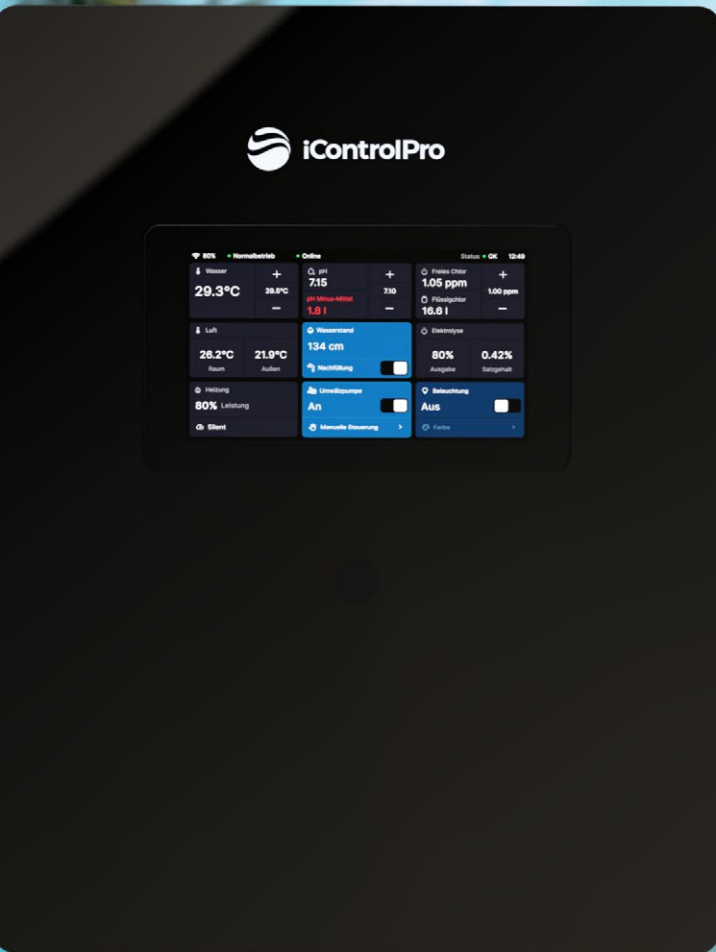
iControlPro

80% • Normalbetrieb • Online Status • OK 12:49

Wasser
29.3°C
+
29.5°C
−

pH
7.15
pH Minus-Mittel
1.8 l
+
7.10
−

Freies Chlor
1.05 ppm
Flüssigchlor
16.6 l
+
1.00 ppm
−

Luft
26.2°C
Raum
21.9°C
Außen

Wasserstand
134 cm
Nachfüllung

Elektrolyse
80%
Ausgabe
0.42%
Salzgehalt

Heizung
80% Leistung
Silent

Umwälzpumpe
An
Manuelle Steuerung >

Beleuchtung
Aus
Farbe >